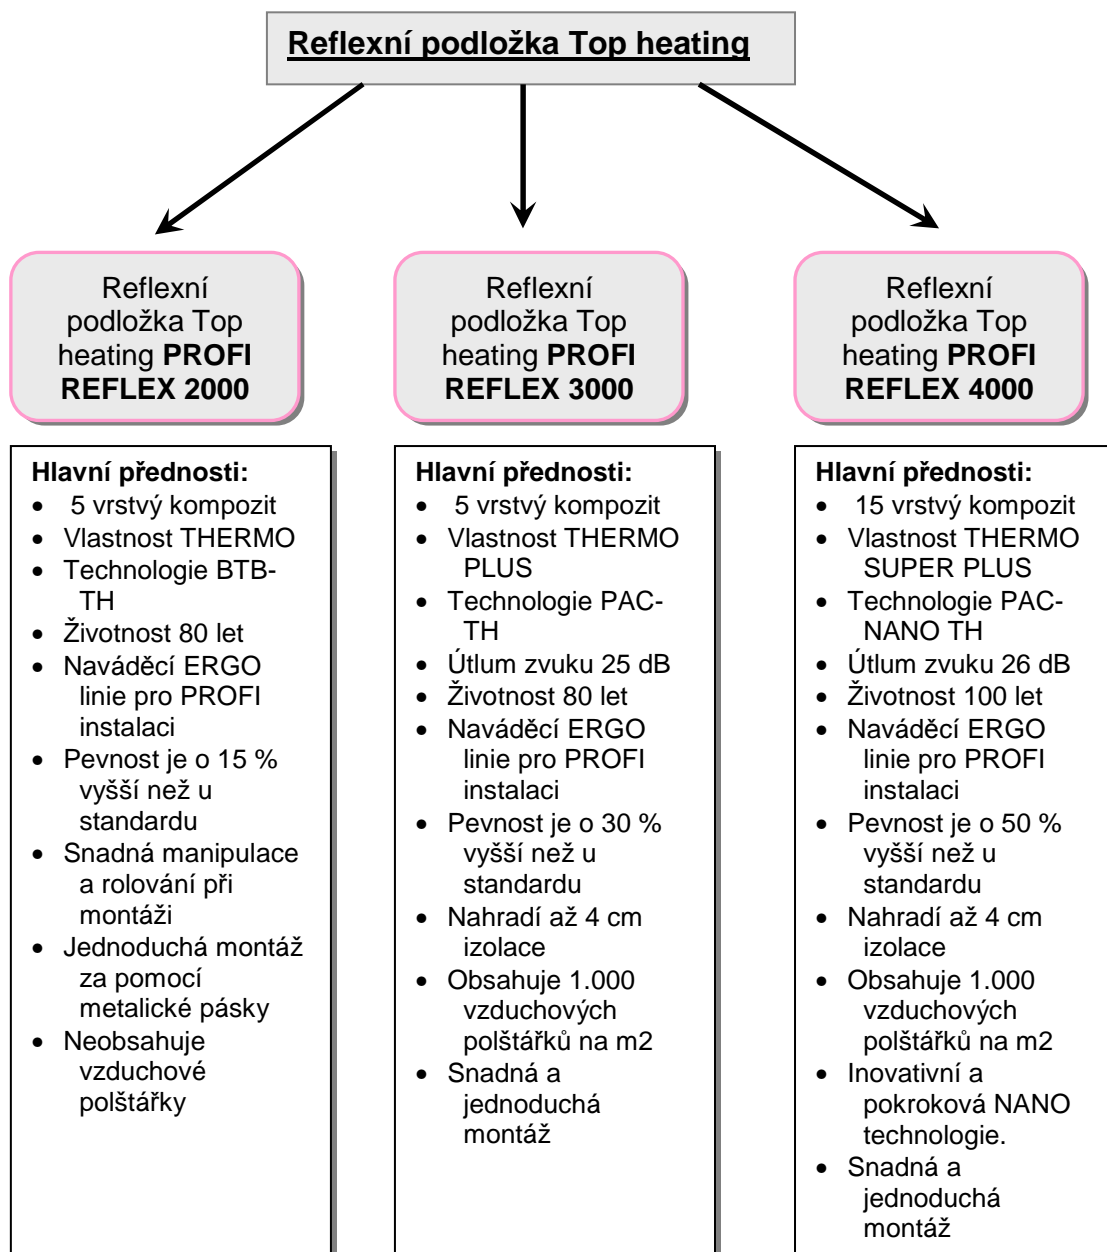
Reflexní podložka Top heating

Reflexní podložka Top heating **PROFI REFLEX 2000**

Hlavní přednosti:
- 5 vrstvý kompozit
- Vlastnost THERMO
- Technologie BTB-TH
- Životnost 80 let
- Naváděcí ERGO linie pro PROFI instalaci
- Pevnost je o 15 % vyšší než u standardu
- Snadná manipulace a rolování při montáži
- Jednoduchá montáž za pomocí metalické pásky
- Neobsahuje vzduchové polštářky

Reflexní podložka Top heating **PROFI REFLEX 3000**

Hlavní přednosti:
- 5 vrstvý kompozit
- Vlastnost THERMO PLUS
- Technologie PAC-TH
- Útlum zvuku 25 dB
- Životnost 80 let
- Naváděcí ERGO linie pro PROFI instalaci
- Pevnost je o 30 % vyšší než u standardu
- Nahradí až 4 cm izolace
- Obsahuje 1.000 vzduchových polštářků na m2
- Snadná a jednoduchá montáž

Reflexní podložka Top heating **PROFI REFLEX 4000**

Hlavní přednosti:
- 15 vrstvý kompozit
- Vlastnost THERMO SUPER PLUS
- Technologie PAC-NANO TH
- Útlum zvuku 26 dB
- Životnost 100 let
- Naváděcí ERGO linie pro PROFI instalaci
- Pevnost je o 50 % vyšší než u standardu
- Nahradí až 4 cm izolace
- Obsahuje 1.000 vzduchových polštářků na m2
- Inovativní a pokroková NANO technologie.
- Snadná a jednoduchá montáž